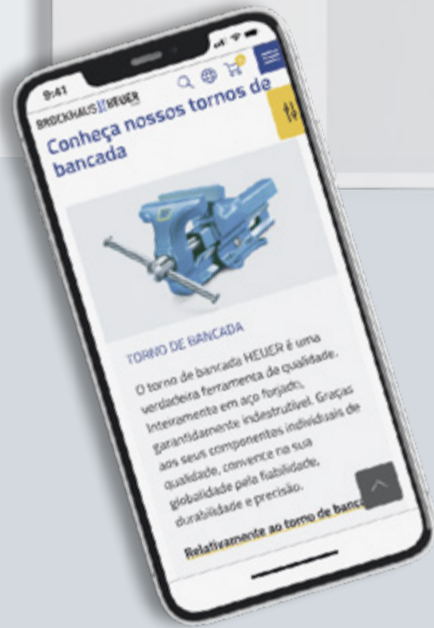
9:41

BROCKHAUS HEUER

Conheça nossos tornos de bancada

TORNO DE BANCADA

O torno de bancada HEUER é uma verdadeira ferramenta de qualidade. Inteiramente em aço forjado, garantidamente indestrutível. Graças aos seus componentes individuais de qualidade, convence na sua globalidade pela fiabilidade, durabilidade e precisão.

Relativamente ao torno de banc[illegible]